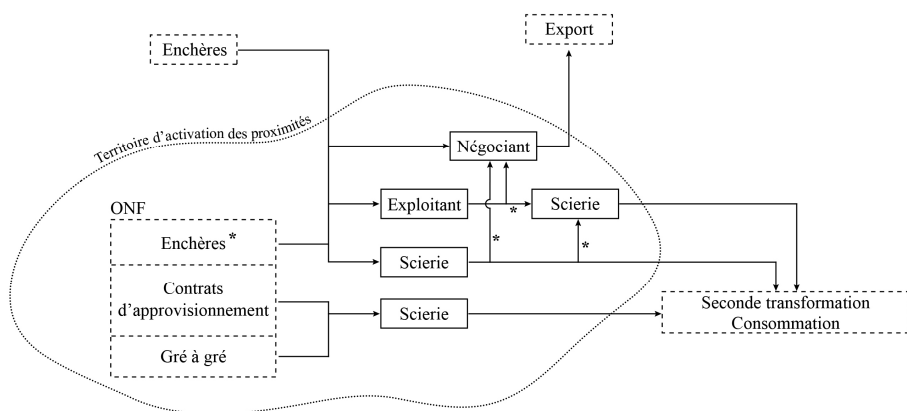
Enchères

Export

Territoire d'activation des proximités

Négociant

ONF

Exploitant

*

Scierie

Enchères *

*

Scierie

*

Contrats d'approvisionnement

Scierie

Seconde transformation
Consommation

Gré à gré